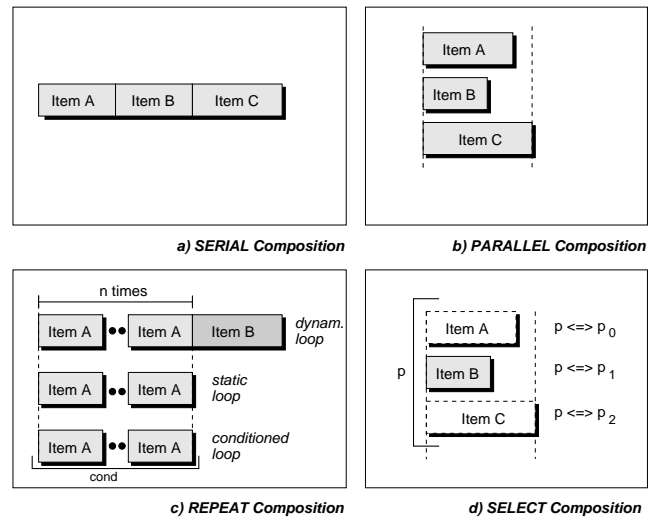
Item A Item B Item C

a) SERIAL Composition

Item A

Item B

Item C

b) PARALLEL Composition

n times

Item A Item A Item B dynam. loop

Item A Item A static loop

Item A Item A conditioned loop

cond

c) REPEAT Composition

p

Item A $p <=> p_0$

Item B $p <=> p_1$

Item C $p <=> p_2$

d) SELECT Composition